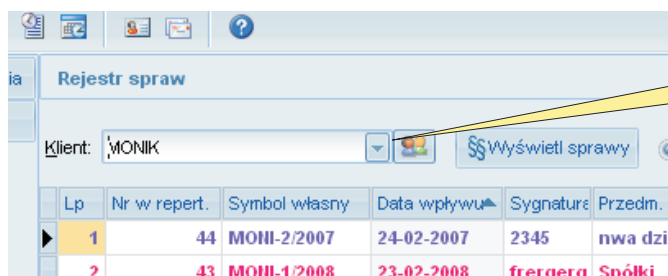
ia

Rejestr spraw

Klient: MONIK

§§Wyświetl sprawy

| Lp | Nr w repert. | Symbol własny | Data wpływu | Sygnatura | Przedm. |
|---|---|---|---|---|---|
| 1 | 44 | MONI-2/2007 | 24-02-2007 | 2345 | nwa dzi |
| 2 | 43 | MONI-1/2008 | 23-02-2008 | frergerg | Spółki |